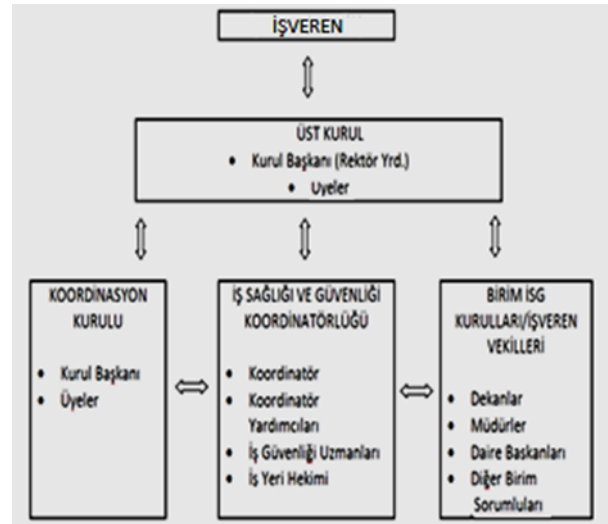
İŞVEREN

ÜST KURUL
• Kurul Başkanı (Rektör Yrd.)
• Uyeler

KOORDİNASYON KURULU
• Kurul Başkanı
• Üyeler

İŞ SAĞLIĞI VE GÜVENLİĞİ KOORDİNATÖRLÜĞÜ
• Koordinatör
• Koordinatör Yardımcıları
• İş Güvenliği Uzmanları
• İş Yeri Hekimi

BİRİM İSG KURULLARI/İŞVEREN VEKİLLERİ
• Dekanlar
• Müdürler
• Daire Başkanları
• Diğer Birim Sorumluları